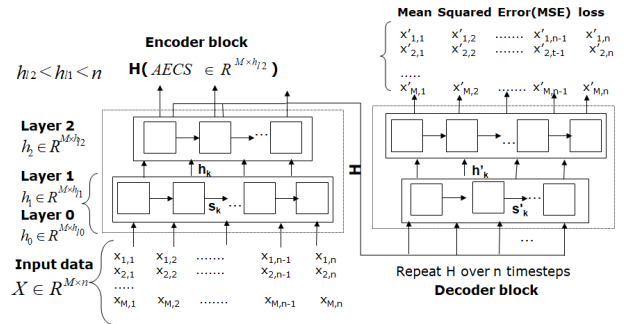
Mean Squared Error(MSE) loss

$x'_{1,1}$ $x'_{1,2}$ ....... $x'_{1,n-1}$ $x'_{1,n}$
$x'_{2,1}$ $x'_{2,2}$ ....... $x'_{2,t-1}$ $x'_{2,n}$
.....
$x'_{M,1}$ $x'_{M,2}$ ....... $x'_{M,n-1}$ $x'_{M,n}$

Encoder block

$h_{l2} < h_{l1} < n$

$\mathbf{H}(\ AECS \in R^{M \times h_{l2}}\ )$

Layer 2
$h_2 \in R^{M \times h_{l2}}$

Layer 1
$h_1 \in R^{M \times h_{l1}}$

Layer 0
$h_0 \in R^{M \times h_{l0}}$

$\mathbf{h_k}$

$\mathbf{s_k}$

H

$\mathbf{h'_k}$

$\mathbf{s'_k}$

Input data
$X \in R^{M \times n}$

$x_{1,1}$ $x_{1,2}$ ....... $x_{1,n-1}$ $x_{1,n}$
$x_{2,1}$ $x_{2,2}$ ....... $x_{2,n-1}$ $x_{2,n}$
.....
$x_{M,1}$ $x_{M,2}$ ....... $x_{M,n-1}$ $x_{M,n}$

Repeat H over n timesteps
Decoder block